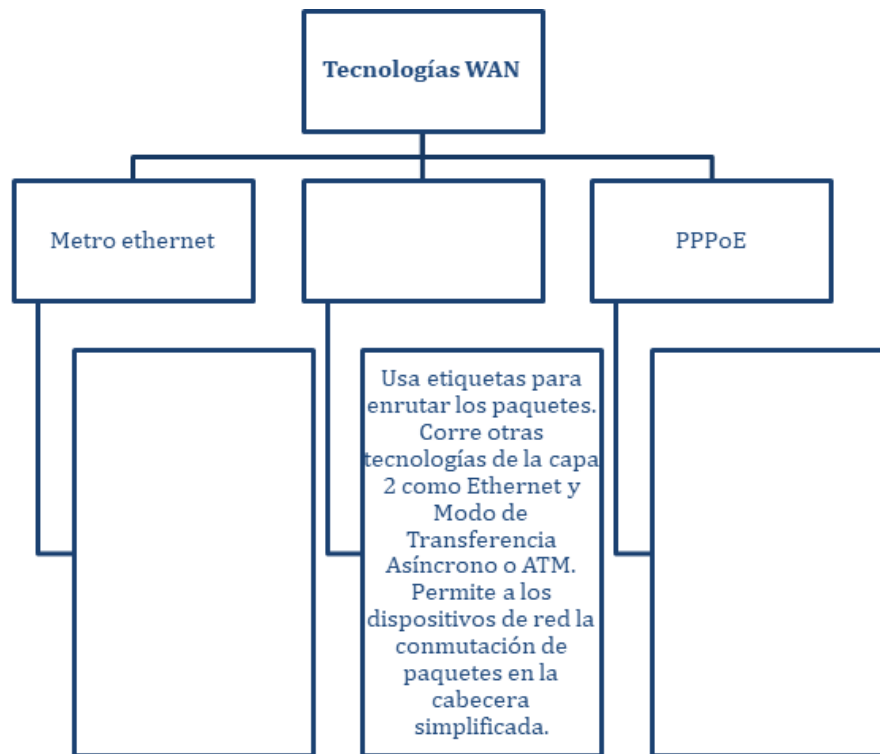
Tecnologías WAN

Metro ethernet

PPPoE

Usa etiquetas para enrutar los paquetes. Corre otras tecnologías de la capa 2 como Ethernet y Modo de Transferencia Asíncrono o ATM. Permite a los dispositivos de red la conmutación de paquetes en la cabecera simplificada.